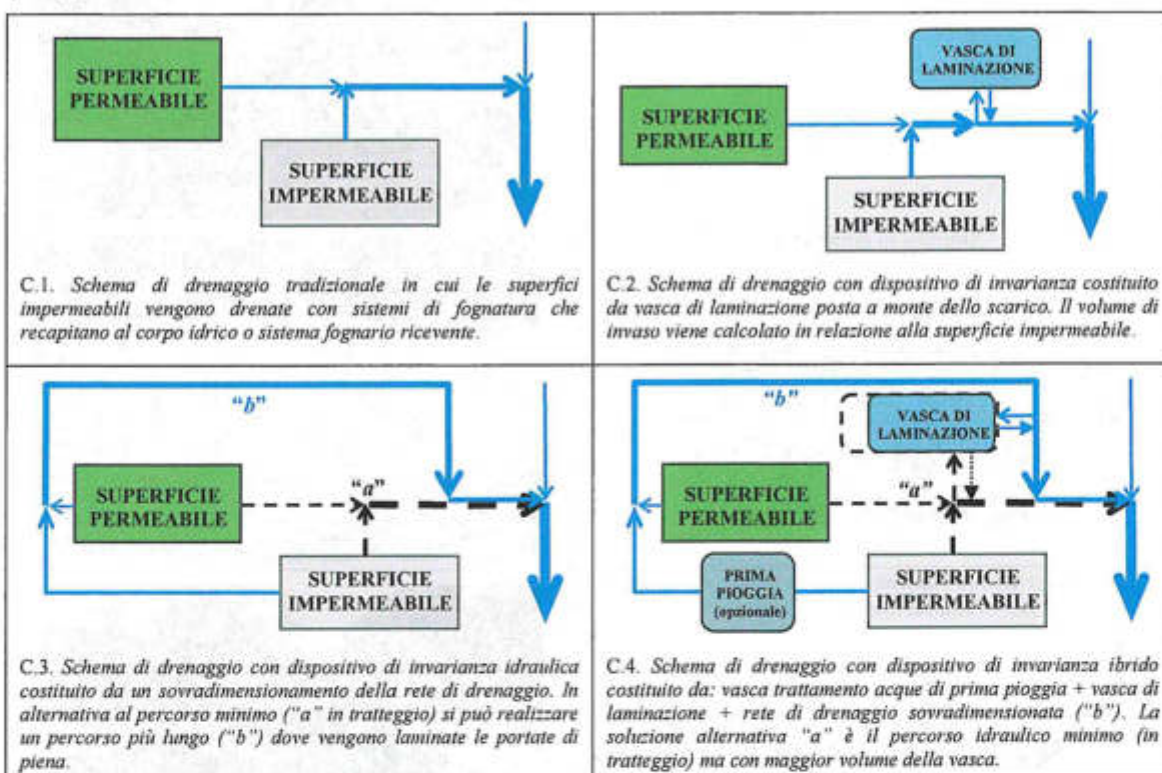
SUPERFICIE PERMEABILE

SUPERFICIE IMPERMEABILE

C.1. Schema di drenaggio tradizionale in cui le superfici impermeabili vengono drenate con sistemi di fognatura che recapitano al corpo idrico o sistema fognario ricevente.

VASCA DI LAMINAZIONE

SUPERFICIE PERMEABILE

SUPERFICIE IMPERMEABILE

C.2. Schema di drenaggio con dispositivo di invarianza costituito da vasca di laminazione posta a monte dello scarico. Il volume di invaso viene calcolato in relazione alla superficie impermeabile.

"b"

SUPERFICIE PERMEABILE

"a"

SUPERFICIE IMPERMEABILE

C.3. Schema di drenaggio con dispositivo di invarianza idraulica costituito da un sovradimensionamento della rete di drenaggio. In alternativa al percorso minimo ("a" in tratteggio) si può realizzare un percorso più lungo ("b") dove vengono laminate le portate di piena.

"b"

VASCA DI LAMINAZIONE

SUPERFICIE PERMEABILE

"a"

PRIMA PIOGGIA (opzionale)

SUPERFICIE IMPERMEABILE

C.4. Schema di drenaggio con dispositivo di invarianza ibrido costituito da: vasca trattamento acque di prima pioggia + vasca di laminazione + rete di drenaggio sovradimensionata ("b"). La soluzione alternativa "a" è il percorso idraulico minimo (in tratteggio) ma con maggior volume della vasca.